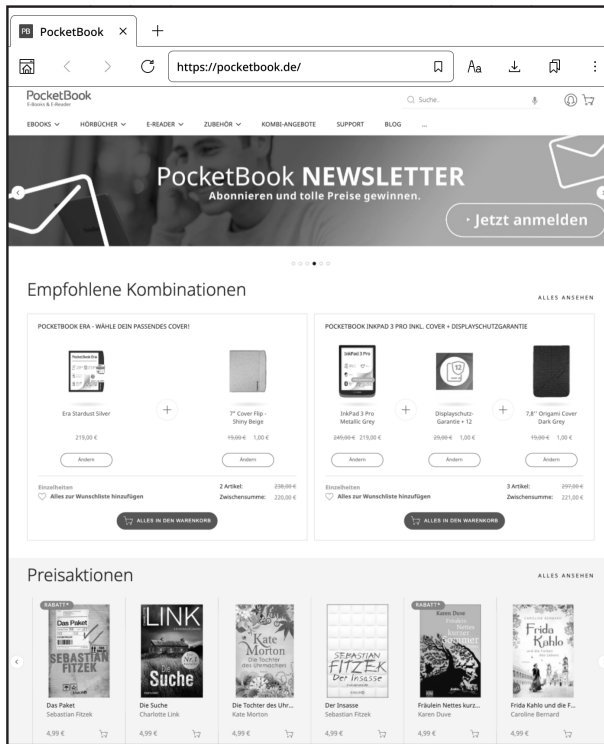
PocketBook ×
+

https://pocketbook.de/

PocketBook
E-Books & E-Reader

Suche...

EBOOKS HÖRBÜCHER E-READER ZUBEHÖR KOMBI-ANGEBOTE SUPPORT BLOG ...

PocketBook NEWSLETTER
Abonnieren und tolle Preise gewinnen.

Jetzt anmelden

Empfohlene Kombinationen

ALLES ANSEHEN

POCKETBOOK ERA - WÄHLE DEIN PASSENDES COVER!

Era Stardust Silver
219,00 €
Ändern

7" Cover Flip - Shiny Beige
15,00 € 1,00 €
Ändern

Einzelheiten
Alles zur Wunschliste hinzufügen
2 Artikel: 238,00 €
Zwischensumme: 220,00 €

ALLES IN DEN WARENKORB

POCKETBOOK INKPAD 3 PRO INKL. COVER + DISPLAYSCHUTZGARANTIE

InkPad 3 Pro Metallic Grey
249,00 € 219,00 €
Ändern

Displayschutz-Garantie + 12
29,00 € 1,00 €
Ändern

7,8" Origami Cover Dark Grey
19,00 € 1,00 €
Ändern

Einzelheiten
Alles zur Wunschliste hinzufügen
3 Artikel: 297,00 €
Zwischensumme: 221,00 €

ALLES IN DEN WARENKORB

Preisaktionen

ALLES ANSEHEN

RABATT
Das Paket
SEBASTIAN FITZEK
Das Paket
Sebastian Fitzek
4,99 €

LINK
Die Suche
Die Suche
Charlotte Link
4,99 €

Kate Morton
Die Tochter des Uhrmachers
Die Tochter des Uhr...
Kate Morton
4,99 €

SEBASTIAN FITZEK
Der Insasse
Der Insasse
Sebastian Fitzek
4,99 €

RABATT
Karen Duve
Fräulein Nettes kurzer Sommer
Fräulein Nettes kurz...
Karen Duve
4,99 €

Frida Kahlo
Frida Kahlo und die ...
Caroline Bernard
4,99 €